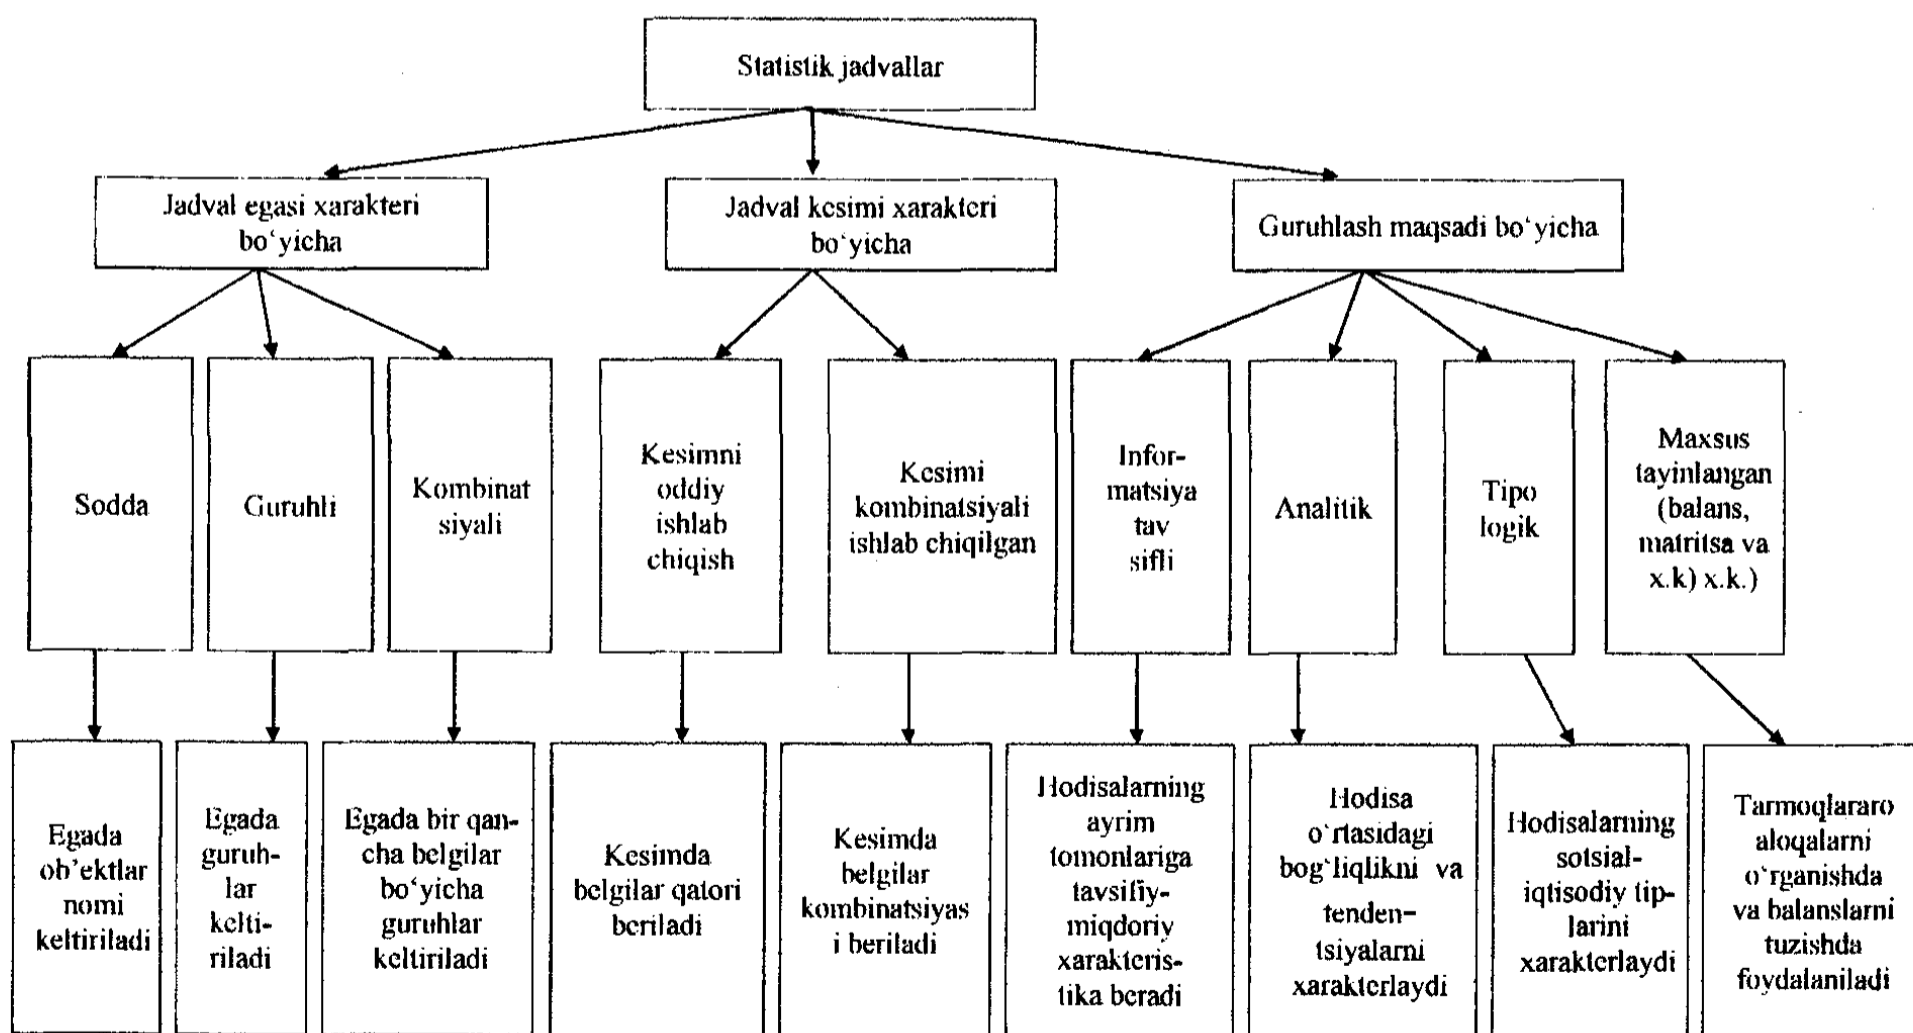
Statistik jadvallar

Jadval egasi xarakteri bo'yicha

Jadval kesimi xarakteri bo'yicha

Guruhlash maqsadi bo'yicha

Sodda

Guruhli

Kombinatsiyali

Kesimni oddiy ishlab chiqish

Kesimi kombinatsiyali ishlab chiqilgan

Informatsiya tavsifli

Analitik

Tipologik

Maxsus tayinlangan (balans, matritsa va x.k) x.k.)

Egada ob'ektlar nomi keltiriladi

Egada guruhlar keltiriladi

Egada bir qancha belgilar bo'yicha guruhlar keltiriladi

Kesimda belgilar qatori beriladi

Kesimda belgilar kombinatsiyasi beriladi

Hodisalarning ayrim tomonlariga tavsifiy-miqdoriy xarakteristika beradi

Hodisa o'rtasidagi bog'liqlikni va tendentsiyalarni xarakterlaydi

Hodisalarning sotsial-iqtisodiy tiplarini xarakterlaydi

Tarmoqlararo aloqalarni o'rganishda va balanslarni tuzishda foydalaniladi